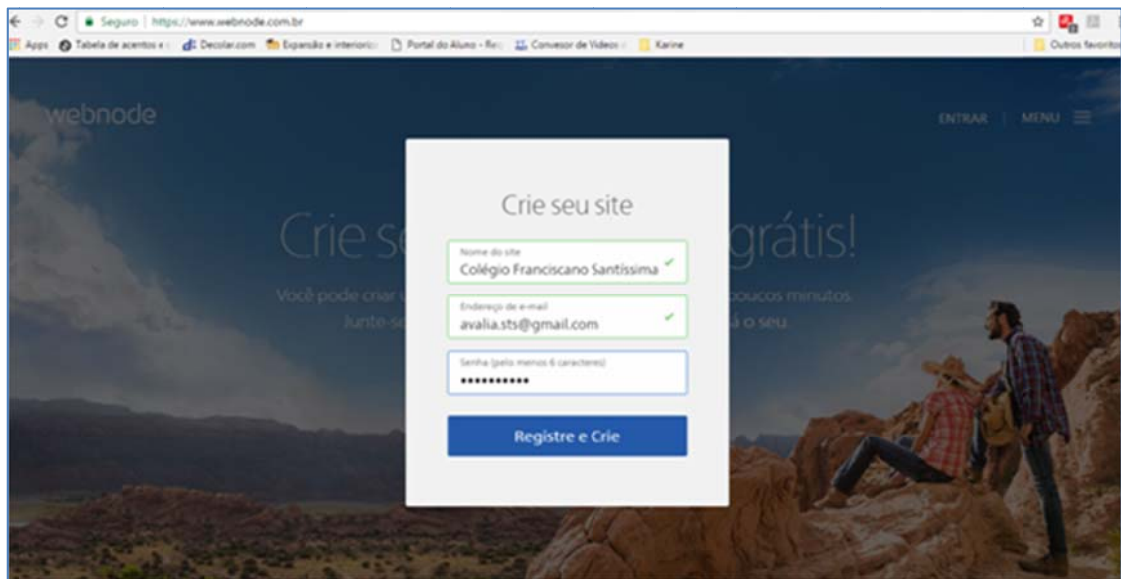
Seguro | https://www.webnode.com.br

Apps Tabela de acentos e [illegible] Decolar.com Expansão e interioriz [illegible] Portal do Aluno - Re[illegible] Conversor de Videos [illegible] Karine Outros favoritos

webnode

ENTRAR | MENU

Crie se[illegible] grátis!

Você pode criar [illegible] poucos minutos. Junte-se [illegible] á o seu.

Crie seu site

Nome do site
Colégio Franciscano Santíssima

Endereço de e-mail
avalia.sts@gmail.com

Senha (pelo menos 6 caracteres)
••••••••••

Registre e Crie